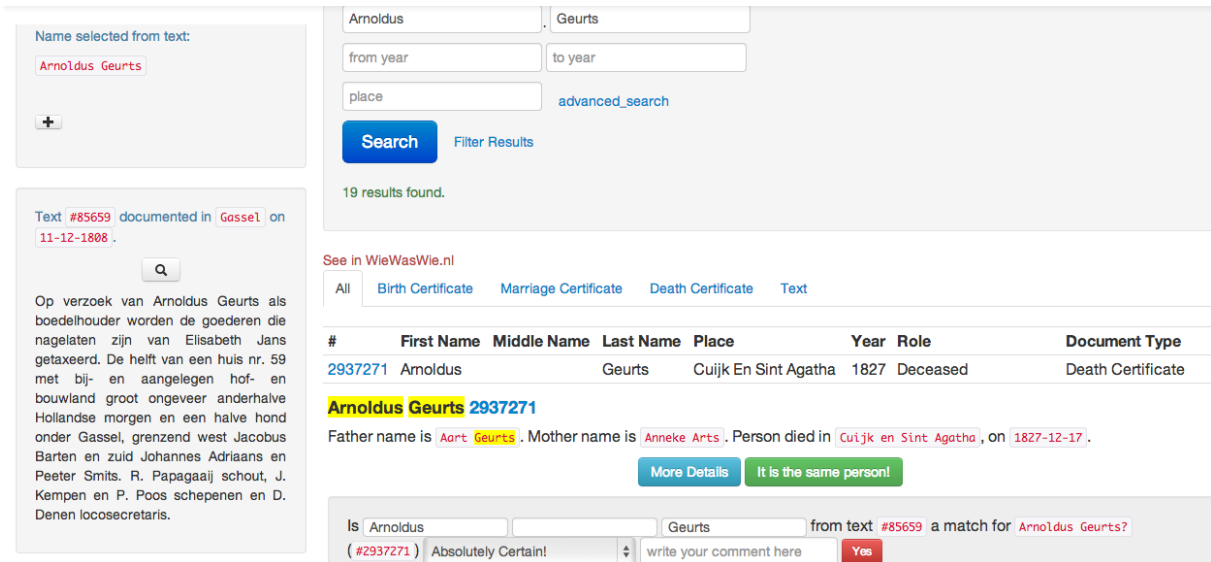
Name selected from text:

Arnoldus Geurts

+

Text #85659 documented in Gassel on 11-12-1808.

Op verzoek van Arnoldus Geurts als boedelhouder worden de goederen die nagelaten zijn van Elisabeth Jans getaxeerd. De helft van een huis nr. 59 met bij- en aangelegen hof- en bouwland groot ongeveer anderhalve Hollandse morgen en een halve hond onder Gassel, grenzend west Jacobus Barten en zuid Johannes Adriaans en Peeter Smits. R. Papagaaij schout, J. Kempen en P. Poos schepenen en D. Denen locosecretaris.

Arnoldus . Geurts

from year

to year

place

advanced_search

Search

Filter Results

19 results found.

See in WieWasWie.nl

All | Birth Certificate | Marriage Certificate | Death Certificate | Text

| # | First Name | Middle Name | Last Name | Place | Year | Role | Document Type |
|---|---|---|---|---|---|---|---|
| 2937271 | Arnoldus | | Geurts | Cuijk En Sint Agatha | 1827 | Deceased | Death Certificate |

Arnoldus Geurts 2937271

Father name is Aart Geurts. Mother name is Anneke Arts. Person died in Cuijk en Sint Agatha, on 1827-12-17.

More Details

It is the same person!

Is Arnoldus Geurts from text #85659 a match for Arnoldus Geurts?

(#2937271) Absolutely Certain! write your comment here Yes